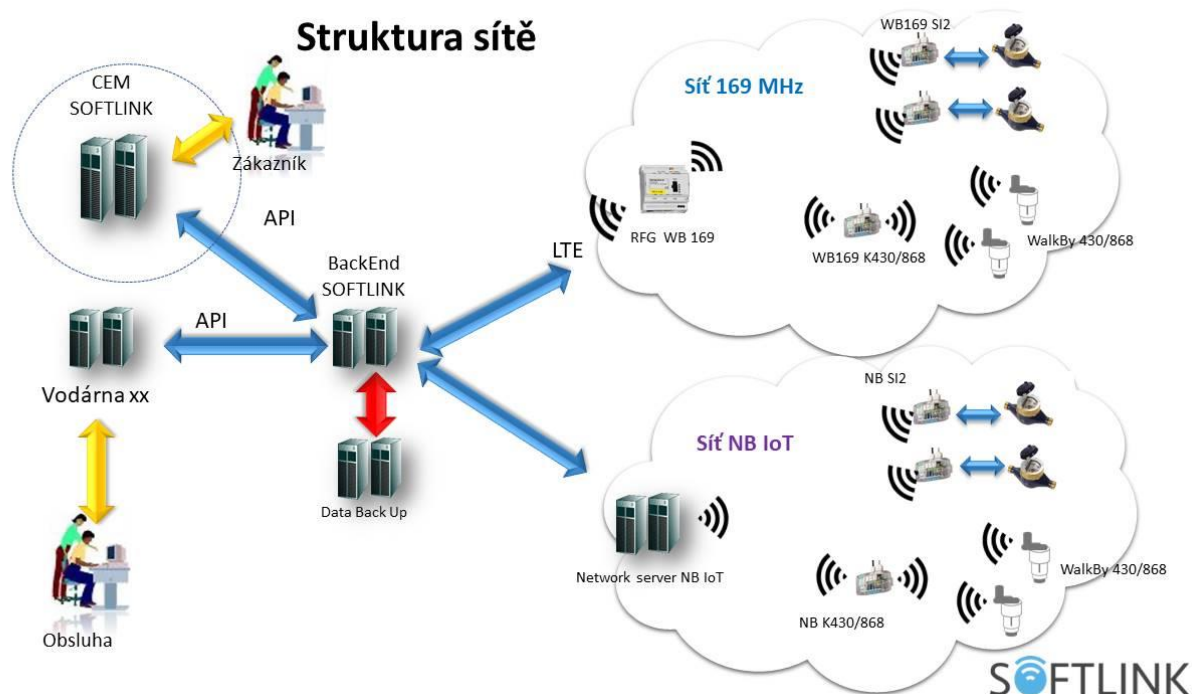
Struktura sítě

CEM SOFTLINK

Zákazník

API

BackEnd SOFTLINK

API

Vodárna xx

Data Back Up

Obsluha

LTE

Síť 169 MHz

WB169 SI2

RFG WB 169

WB169 K430/868

WalkBy 430/868

Síť NB IoT

NB SI2

Network server NB IoT

NB K430/868

WalkBy 430/868

SOFTLINK